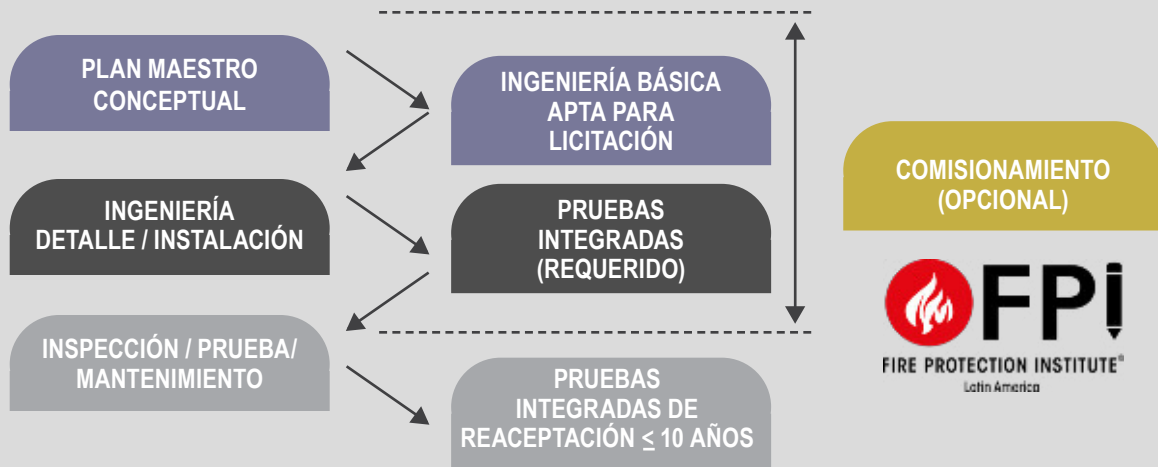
PLAN MAESTRO CONCEPTUAL

INGENIERÍA BÁSICA APTA PARA LICITACIÓN

INGENIERÍA DETALLE / INSTALACIÓN

PRUEBAS INTEGRADAS (REQUERIDO)

INSPECCIÓN / PRUEBA/ MANTENIMIENTO

PRUEBAS INTEGRADAS DE REACEPTACIÓN $\leq$ 10 AÑOS

COMISIONAMIENTO (OPCIONAL)

FPI

FIRE PROTECTION INSTITUTE®
Latin America